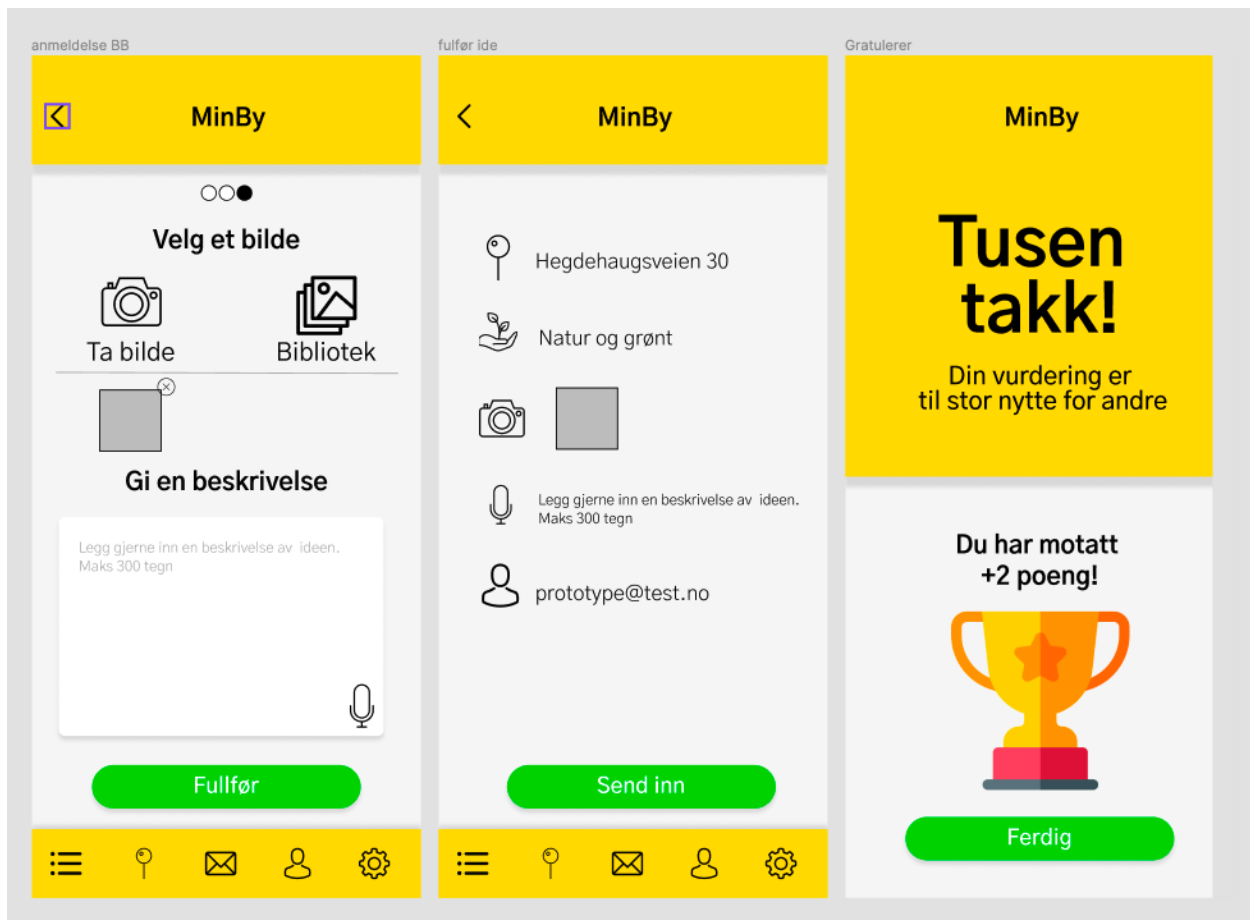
anmeldelse BB

MinBy

Velg et bilde

Ta bilde

Bibliotek

Gi en beskrivelse

Legg gjerne inn en beskrivelse av ideen. Maks 300 tegn

Fullfør

fulfør ide

MinBy

Hegdehaugsveien 30

Natur og grønt

Legg gjerne inn en beskrivelse av ideen. Maks 300 tegn

prototype@test.no

Send inn

Gratulerer

MinBy

Tusen takk!

Din vurdering er til stor nytte for andre

Du har motatt +2 poeng!

Ferdig